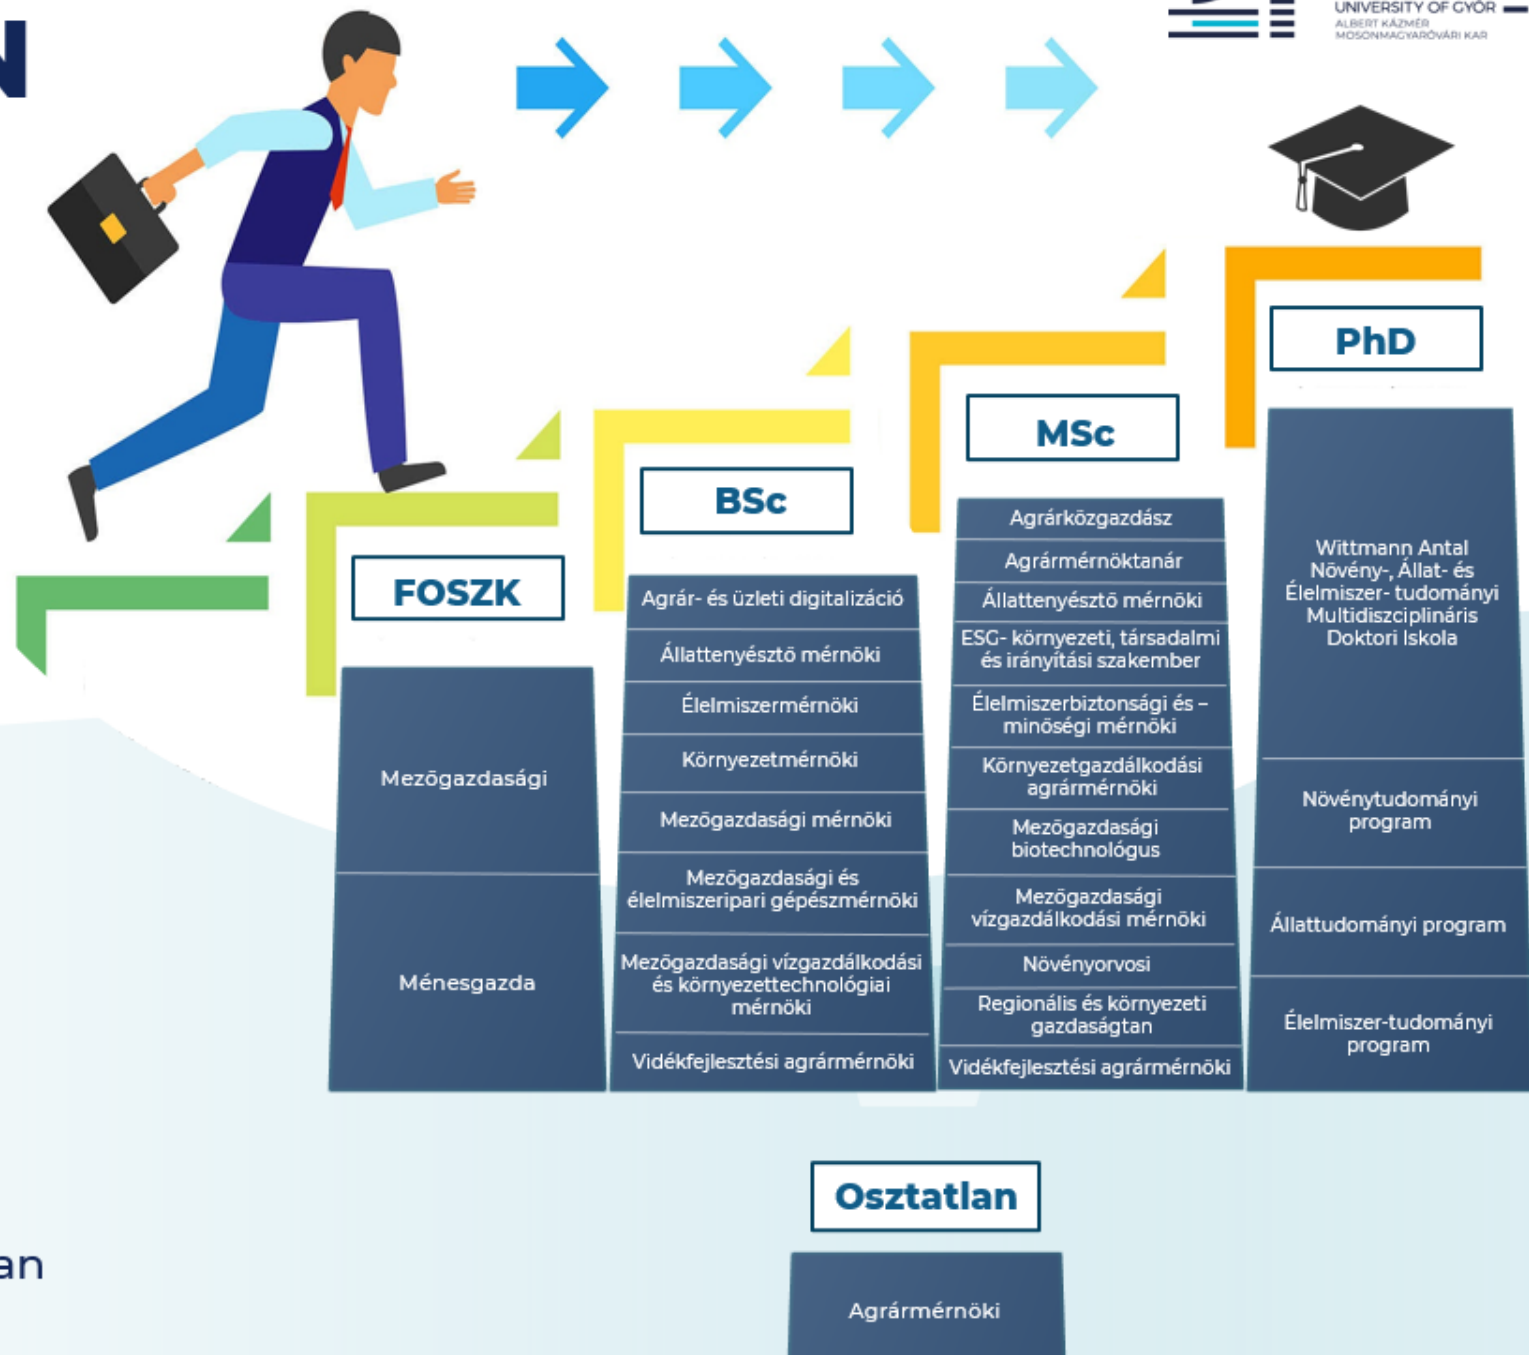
N

UNIVERSITY OF GYŐR
ALBERT KÁZMÉR
MOSONMAGYARÓVÁRI KAR

PhD

MSc

BSc

FOSZK

Mezőgazdasági

Ménesgazda

Agrár- és üzleti digitalizáció

Állattenyésztő mérnöki

Élelmiszermérnöki

Környezetmérnöki

Mezőgazdasági mérnöki

Mezőgazdasági és élelmiszeripari gépészmérnöki

Mezőgazdasági vízgazdálkodási és környezettechnológiai mérnöki

Vidékfejlesztési agrármérnöki

Agrárközgazdász

Agrármérnöktanár

Állattenyésztő mérnöki

ESG- környezeti, társadalmi és irányítási szakember

Élelmiszerbiztonsági és –minőségi mérnöki

Környezetgazdálkodási agrármérnöki

Mezőgazdasági biotechnológus

Mezőgazdasági vízgazdálkodási mérnöki

Növényorvosi

Regionális és környezeti gazdaságtan

Vidékfejlesztési agrármérnöki

Wittmann Antal Növény-, Állat- és Élelmiszer- tudományi Multidiszciplináris Doktori Iskola

Növénytudományi program

Állattudományi program

Élelmiszer-tudományi program

Osztatlan

Agrármérnöki

an